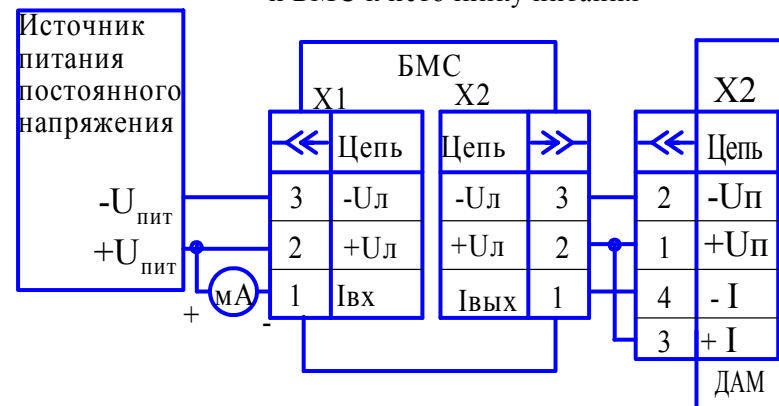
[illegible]

Источник питания постоянного напряжения

$-U_{пит}$
$+U_{пит}$

мА
+
-

БМС

X1

| ≪ | Цепь |
|---|---|
| 3 | -Uл |
| 2 | +Uл |
| 1 | Iвх |

X2

| Цепь | ≫ |
|---|---|
| -Uл | 3 |
| +Uл | 2 |
| Iвых | 1 |

X2

| ≪ | Цепь |
|---|---|
| 2 | -Uп |
| 1 | +Uп |
| 4 | - I |
| 3 | + I |

ДАМ